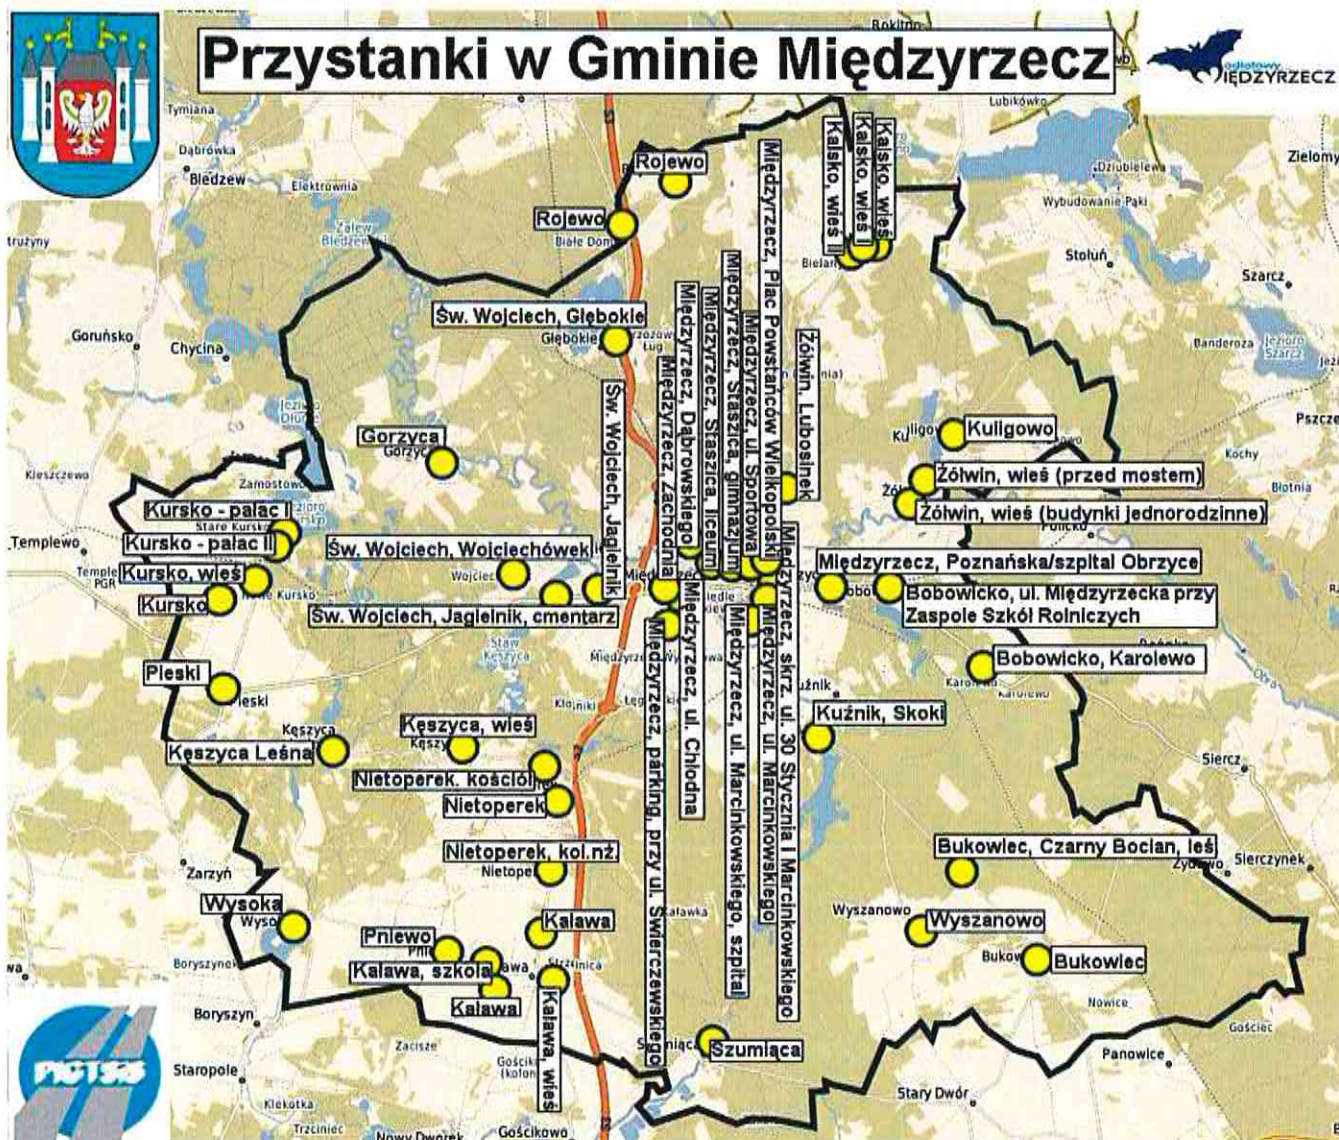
Przystanki w Gminie Międzyrzecz

MIĘDZYRZECZ

Rojewo
Rojewo
Kalsko, wieś
Kalsko, wieś
Kalsko, wieś II
Międzyrzecz, Plac Powstańców Wielkopolskich
Międzyrzecz, ul. Sportowa
Międzyrzecz, Staszica, gimnazjum
Międzyrzecz, Staszica, liceum
Międzyrzecz, Dąbrowskiego
Międzyrzecz, Zachodnia
Św. Wojciech, Jagielnik
Żółwin, Lubosinek
Św. Wojciech, Głębokie
Gorzyca
Kuligowo
Żółwin, wieś (przed mostem)
Żółwin, wieś (budynki jednorodzinne)
Kursko - pałac I
Kursko - pałac II
Kursko, wieś
Kursko
Św. Wojciech, Wojciechówek
Św. Wojciech, Jagielnik, cmentarz
Międzyrzecz, skrz. ul. 30 Stycznia i Marcinkowskiego
Międzyrzecz, Poznańska/szpital Obrzyce
Bobowicko, ul. Międzyrzecka przy Zaspole Szkół Rolniczych
Międzyrzecz, ul. Marcinkowskiego
Międzyrzecz, ul. Marcinkowskiego, szpital
Międzyrzecz, ul. Chłodna
Międzyrzecz, parking, przy ul. Świerczewskiego
Bobowicko, Karolewo
Pieski
Kęszyca, wieś
Kęszyca Leśna
Nietoperek, kościół
Nietoperek
Kuźnik, Skoki
Nietoperek, kol.nż.
Bukowiec, Czarny Bocian, leś
Wysoka
Kalawa
Wyszanowo
Pniewo
Kalawa, szkoła
Bukowiec
Kalawa
Kalawa, wieś
Szumiąca

Rokitno
Lubikówko
Tymiana
Dąbrówka
Bledzew
Elektrownia
Zalew Bledzewski
Biała Góra
Międzyrzecz
Zielomyśl
Wybudowanie Pąki
Stołuń
Szarcz
Bielany
Goruńsko
Chycina
Głębokie
Jezioro Długie
Banderoza
Pszczew
Kochy
Błotnia
Kleszczewo
Zamostowo
Stare Kursko
Templewo
Templewo PGR
Nowe Kursko
Wojciechówek
Staw Kęszycki
Kłodniki
Pieski
Karolewo
Kuźnik
Kęszyca
Sieroz
Zaryń
Sierczynek
Zyrzyń
Nietoperek
Wyszanowo
Wysoka
Kalawa
Pniewo
Boryszyn
Bukowiec
Nowice
Gościec
Zacisze
Staropole
Gościkowo
Panowice
Stary Dwór
Kłekotka
Trzciniec
Nowy Dworek
Gościkowo
PICTSIS